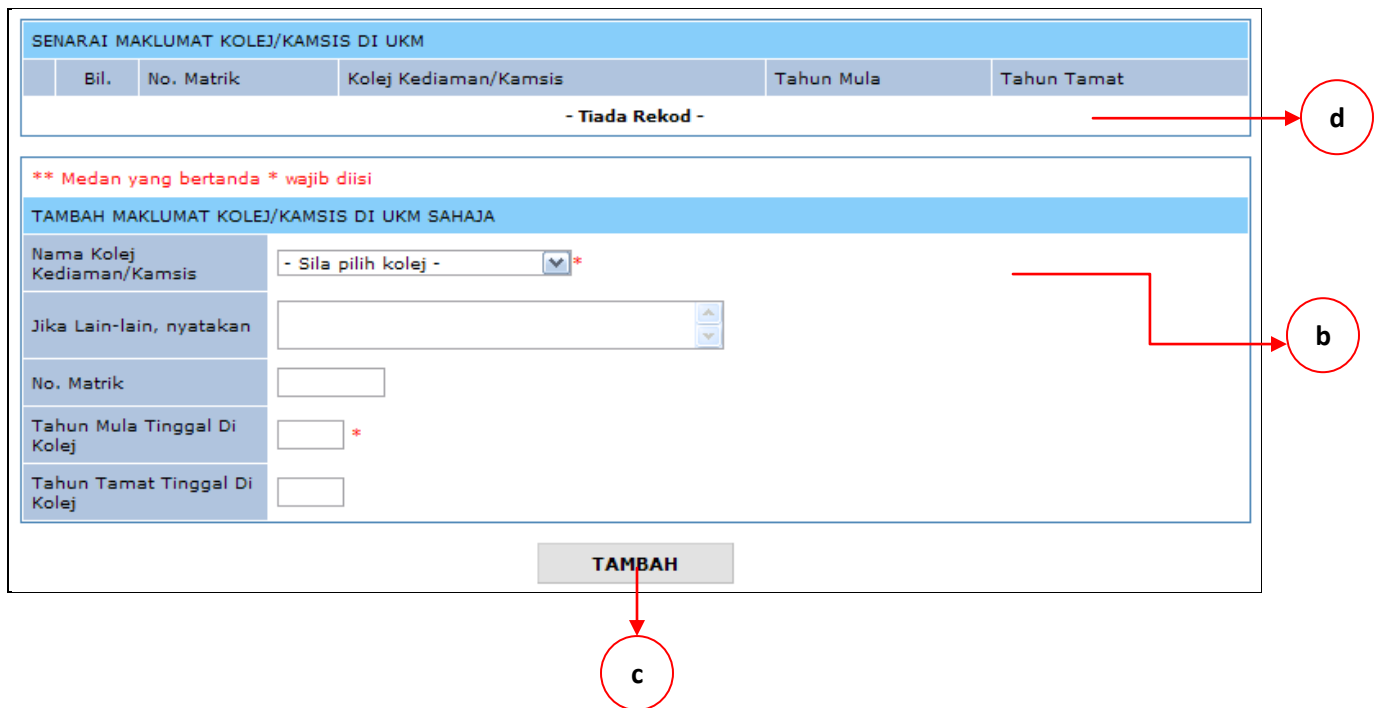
SENARAI MAKLUMAT KOLEJ/KAMSIS DI UKM

| | Bil. | No. Matrik | Kolej Kediaman/Kamsis | Tahun Mula | Tahun Tamat |
|---|---|---|---|---|---|

- Tiada Rekod -

d

** Medan yang bertanda * wajib diisi

TAMBAH MAKLUMAT KOLEJ/KAMSIS DI UKM SAHAJA

| | |
|---|---|
| Nama Kolej Kediaman/Kamsis | - Sila pilih kolej - * |
| Jika Lain-lain, nyatakan | |
| No. Matrik | |
| Tahun Mula Tinggal Di Kolej | * |
| Tahun Tamat Tinggal Di Kolej | |

b

TAMBAH

c